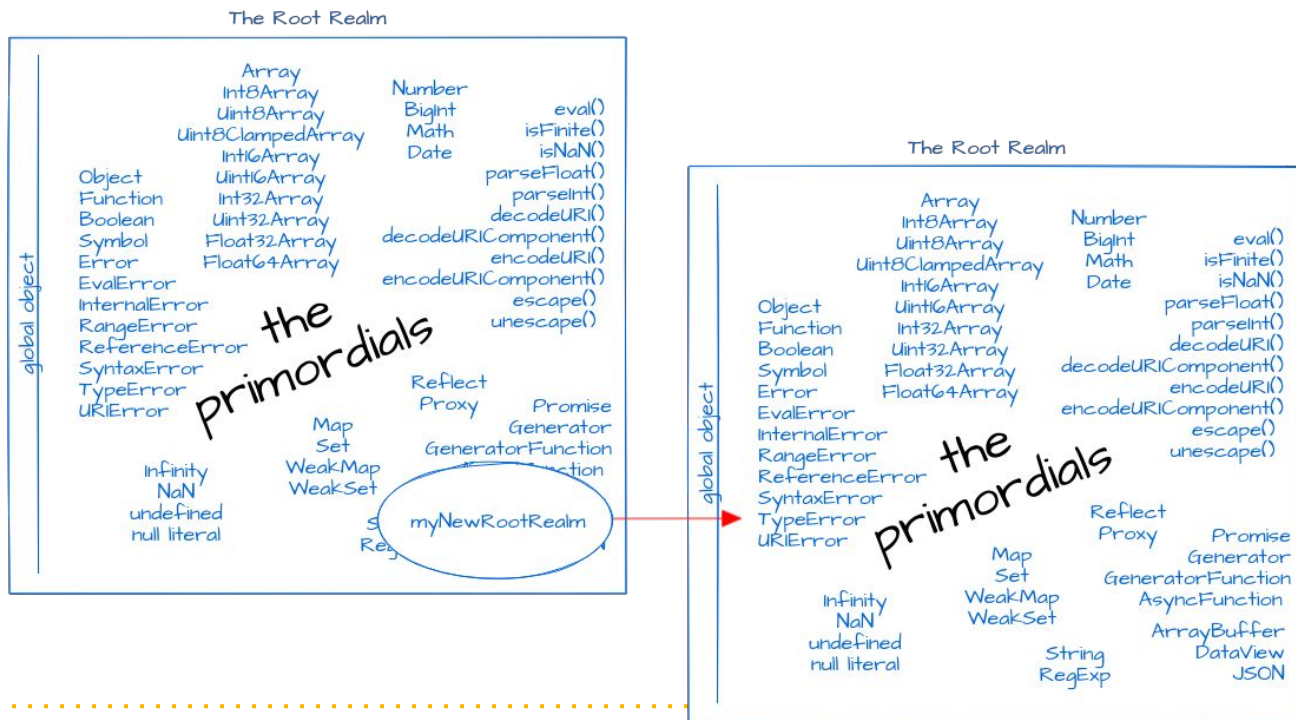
The Root Realm

global object

Array
Int8Array
Uint8Array
Uint8ClampedArray
Int16Array
Uint16Array
Int32Array
Uint32Array
Float32Array
Float64Array

Number
BigInt
Math
Date

eval()
isFinite()
isNaN()
parseFloat()
parseInt()
decodeURI()
decodeURIComponent()
encodeURI()
encodeURIComponent()
escape()
unescape()

Object
Function
Boolean
Symbol
Error
EvalError
InternalError
RangeError
ReferenceError
SyntaxError
TypeError
URIError

the primordials

Reflect
Proxy

Promise
Generator
GeneratorFunction
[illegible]

Map
Set
WeakMap
WeakSet

Infinity
NaN
undefined
null literal

S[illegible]
Reg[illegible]

myNewRootRealm

The Root Realm

global object

Array
Int8Array
Uint8Array
Uint8ClampedArray
Int16Array
Uint16Array
Int32Array
Uint32Array
Float32Array
Float64Array

Number
BigInt
Math
Date

eval()
isFinite()
isNaN()
parseFloat()
parseInt()
decodeURI()
decodeURIComponent()
encodeURI()
encodeURIComponent()
escape()
unescape()

Object
Function
Boolean
Symbol
Error
EvalError
InternalError
RangeError
ReferenceError
SyntaxError
TypeError
URIError

the primordials

Reflect
Proxy

Promise
Generator
GeneratorFunction
AsyncFunction

Map
Set
WeakMap
WeakSet

Infinity
NaN
undefined
null literal

ArrayBuffer
DataView
JSON

String
RegExp